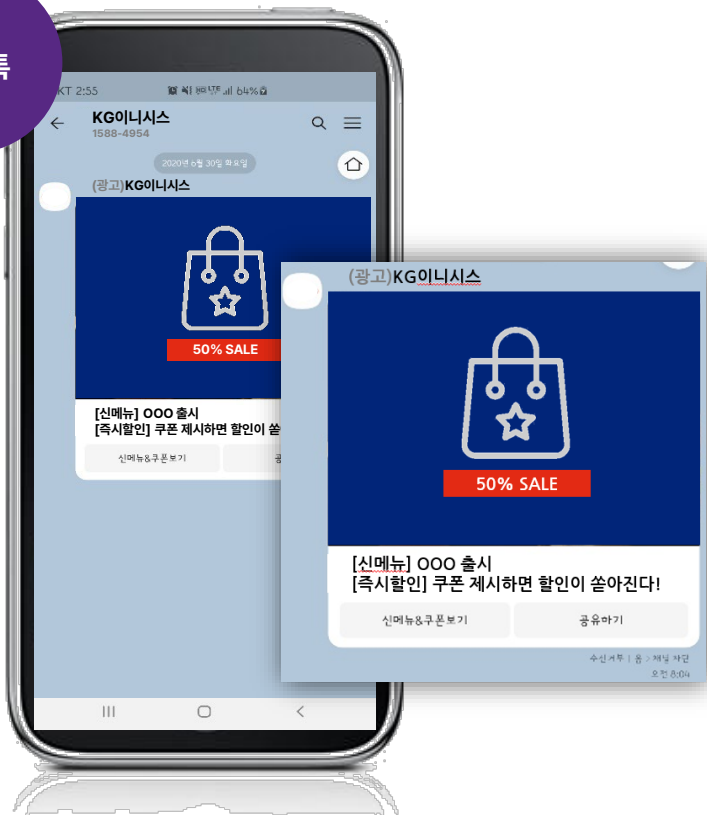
톡

KT 2:55

64%

KG이니시스
1588-4954

2020년 6월 30일 화요일

(광고)KG이니시스

50% SALE

[신메뉴] OOO 출시
[즉시할인] 쿠폰 제시하면 할인이 쏟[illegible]

신메뉴&쿠폰보기

공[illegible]

(광고)KG이니시스

50% SALE

[신메뉴] OOO 출시
[즉시할인] 쿠폰 제시하면 할인이 쏟아진다!

신메뉴&쿠폰보기

공유하기

수신거부 | 홈 > 채널 차단
오전 8:04